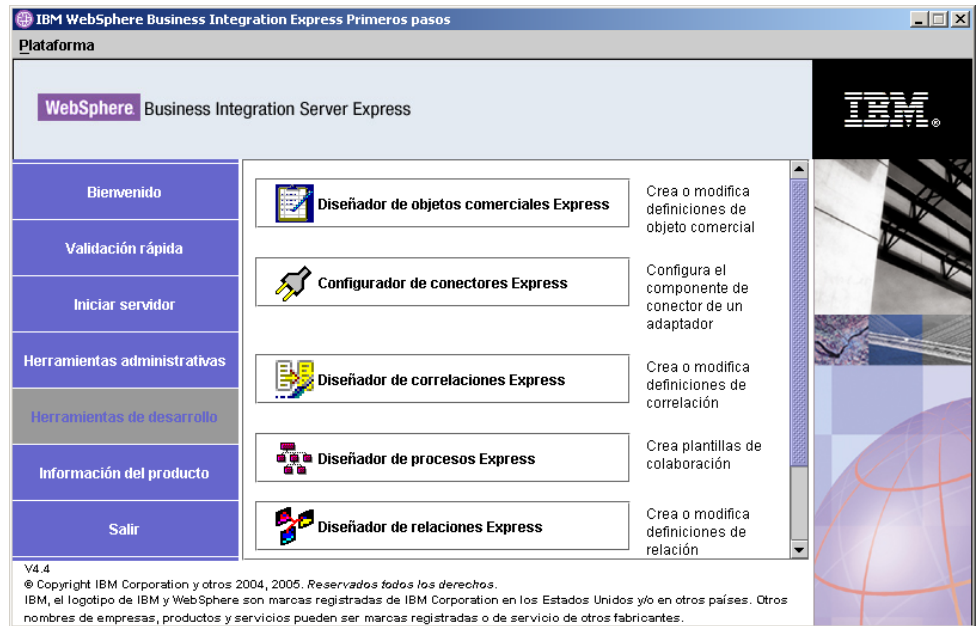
IBM WebSphere Business Integration Express Primeros pasos

Plataforma

WebSphere Business Integration Server Express

IBM

Bienvenido

Validación rápida

Iniciar servidor

Herramientas administrativas

Herramientas de desarrollo

Información del producto

Salir

Diseñador de objetos comerciales Express

Crea o modifica definiciones de objeto comercial

Configurador de conectores Express

Configura el componente de conector de un adaptador

Diseñador de correlaciones Express

Crea o modifica definiciones de correlación

Diseñador de procesos Express

Crea plantillas de colaboración

Diseñador de relaciones Express

Crea o modifica definiciones de relación

V4.4
© Copyright IBM Corporation y otros 2004, 2005. Reservados todos los derechos.
IBM, el logotipo de IBM y WebSphere son marcas registradas de IBM Corporation en los Estados Unidos y/o en otros países. Otros nombres de empresas, productos y servicios pueden ser marcas registradas o de servicio de otros fabricantes.